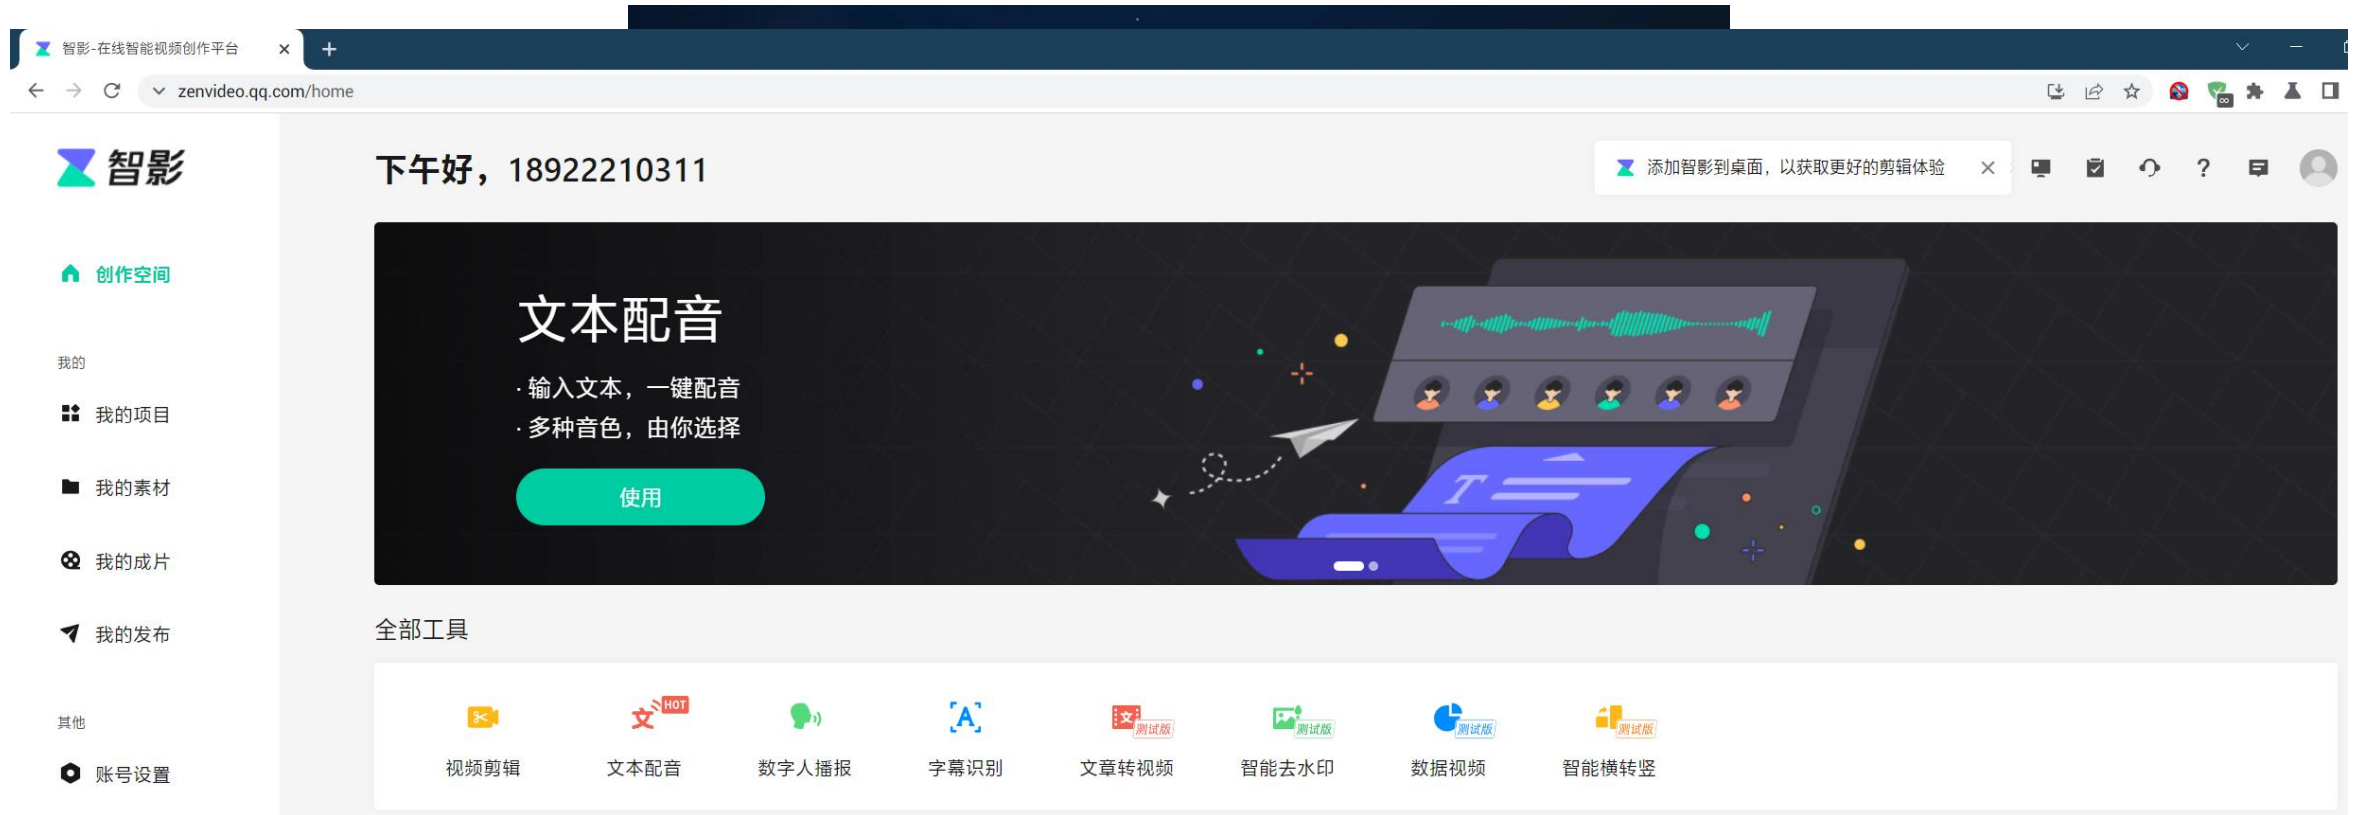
智影-在线智能视频创作平台

zenvideo.qq.com/home

智影

创作空间

我的

我的项目

我的素材

我的成片

我的发布

其他

账号设置

下午好，18922210311

添加智影到桌面，以获取更好的剪辑体验

?

文本配音

· 输入文本，一键配音

· 多种音色，由你选择

使用

T

全部工具

HOT

测试版

视频剪辑

文本配音

数字人播报

字幕识别

文章转视频

智能去水印

数据视频

智能横转竖